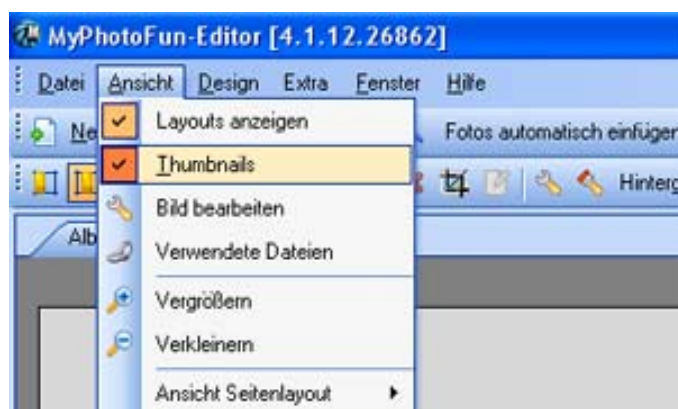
MyPhotoFun-Editor [4.1.12.26862]

Datei Ansicht Design Extra Fenster Hilfe

Ne

Fotos automatisch einfüger

Hinterg

Alb

Layouts anzeigen
Thumbnails
Bild bearbeiten
Verwendete Dateien
Vergrößern
Verkleinern
Ansicht Seitenlayout